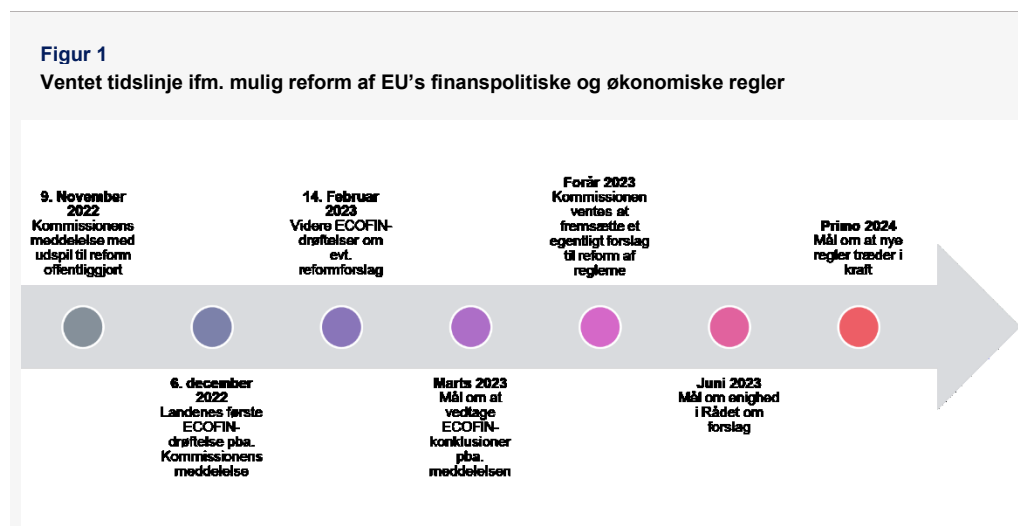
Figur 1
Ventet tidslinje ifm. mulig reform af EU's finanspolitiske og økonomiske regler

9. November 2022
Kommissionens meddelelse med udspil til reform offentliggjort

6. december 2022
Landenes første ECOFIN-drøftelse pba. Kommissionens meddelelse

14. Februar 2023
Videre ECOFIN-drøftelser om evt. reformforslag

Marts 2023
Mål om at vedtage ECOFIN-konklusioner pba. meddelelsen

Forår 2023
Kommissionen ventes at fremsætte et egentligt forslag til reform af reglerne

Juni 2023
Mål om enighed i Rådet om forslag

Primo 2024
Mål om at nye regler træder i kraft